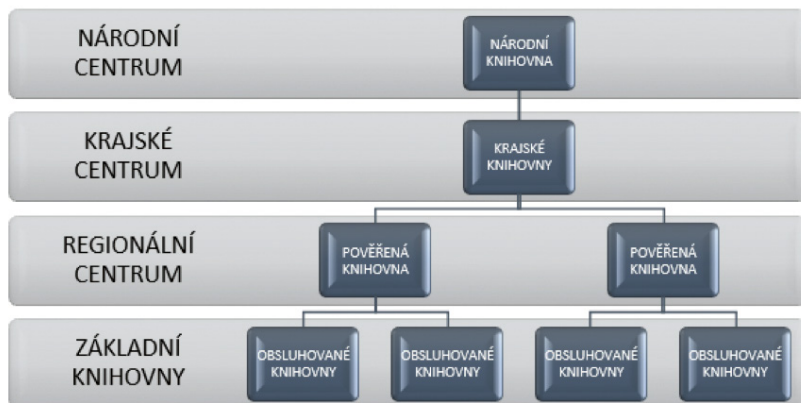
NÁRODNÍ CENTRUM

NÁRODNÍ KNIHOVNA

KRAJSKÉ CENTRUM

KRAJSKÉ KNIHOVNY

REGIONÁLNÍ CENTRUM

POVĚŘENÁ KNIHOVNA

POVĚŘENÁ KNIHOVNA

ZÁKLADNÍ KNIHOVNY

OBSLUHOVANÉ KNIHOVNY

OBSLUHOVANÉ KNIHOVNY

OBSLUHOVANÉ KNIHOVNY

OBSLUHOVANÉ KNIHOVNY